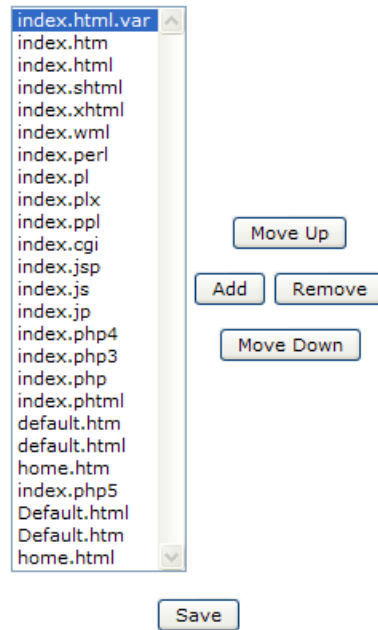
index.html.var
index.htm
index.html
index.shtml
index.xhtml
index.wml
index.perl
index.pl
index.plx
index.ppl
index.cgi
index.jsp
index.js
index.jp
index.php4
index.php3
index.php
index.phtml
default.htm
default.html
home.htm
index.php5
Default.html
Default.htm
home.html

Move Up

Add

Remove

Move Down

Save